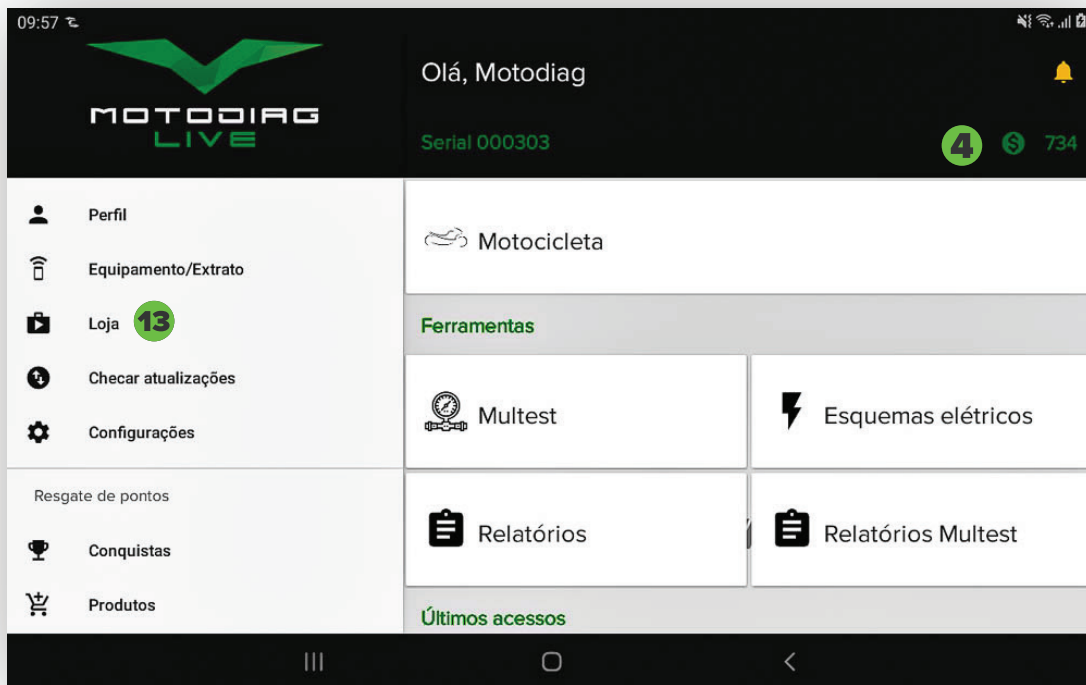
09:57

MOTODIAG LIVE

Olá, Motodiag

Serial 000303

4 734

Perfil

Equipamento/Extrato

Loja 13

Checar atualizações

Configurações

Resgate de pontos

Conquistas

Produtos

Motocicleta

Ferramentas

Multest

Esquemas elétricos

Relatórios

Relatórios Multest

Últimos acessos